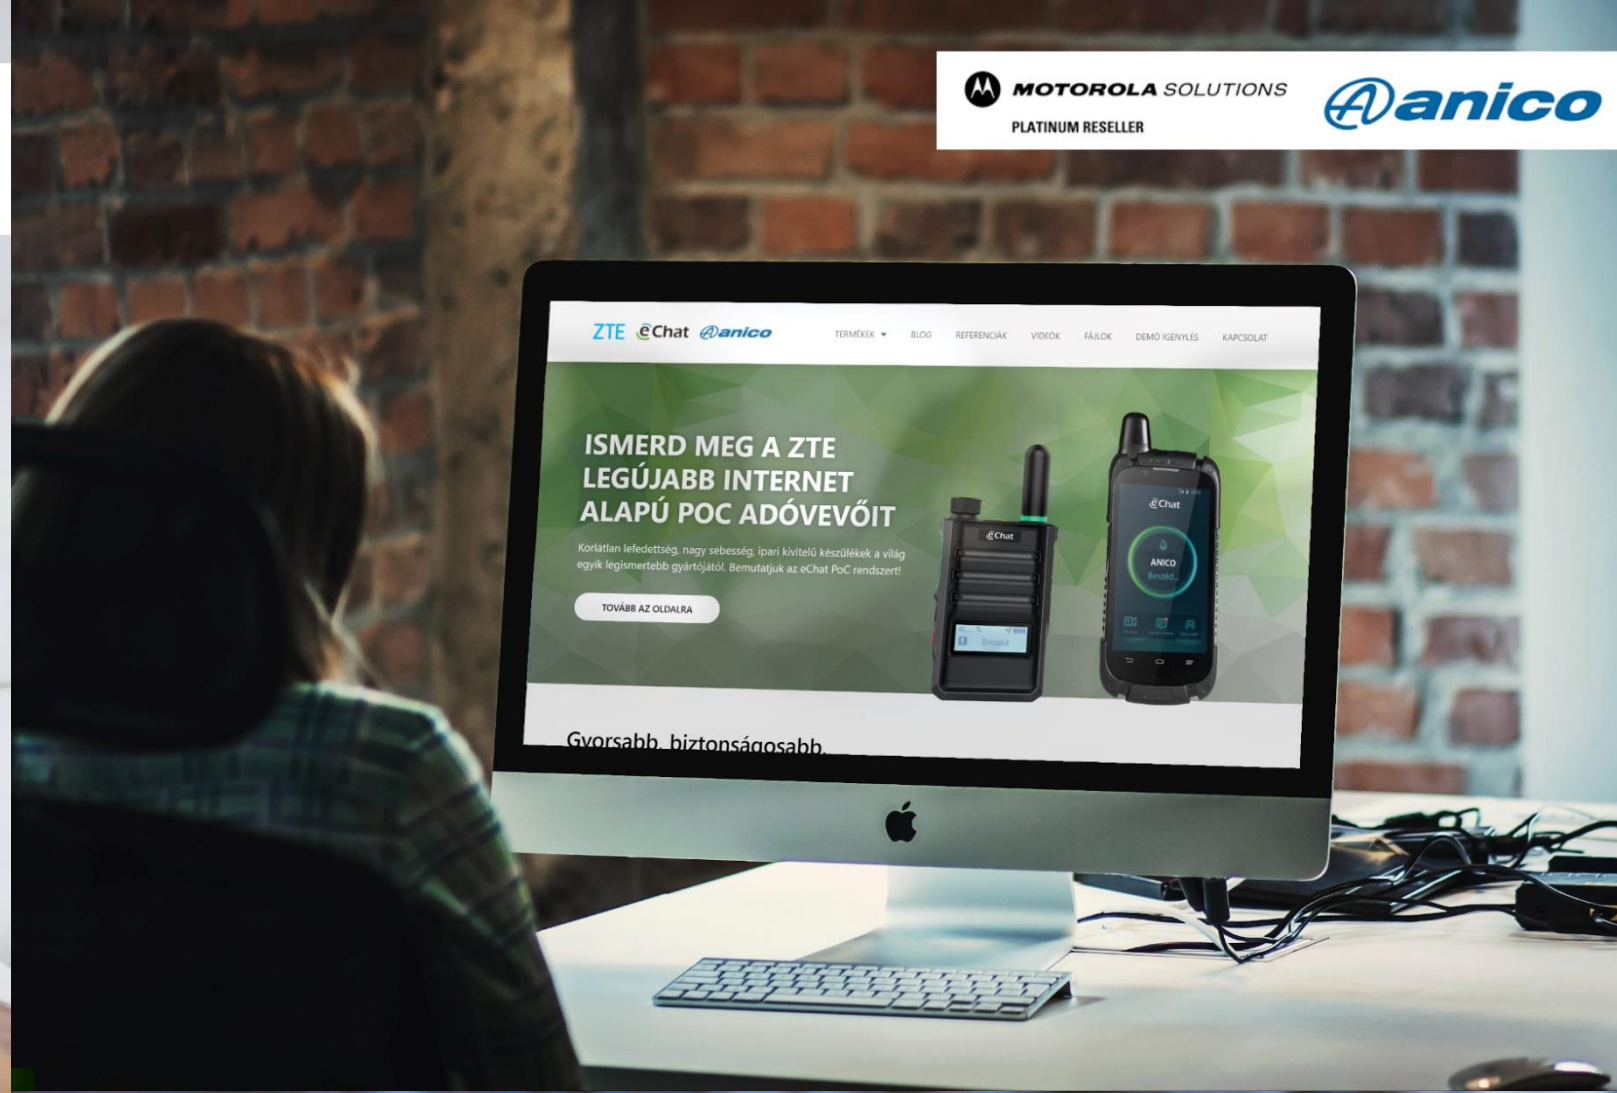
MOTOROLA SOLUTIONS
PLATINUM RESELLER

anico

ZTE eChat anico

TERMÉKEK BLOG REFERENCIÁK VIDEÓK FÁJLOK DEMÓ IGÉNYLÉS KAPCSOLAT

ISMERD MEG A ZTE LEGÚJABB INTERNET ALAPÚ POC ADÓVEVŐIT

Korlátlan lefedettség, nagy sebesség, ipari kivitelű készülékek a világ egyik legismertebb gyártójától. Bemutatjuk az eChat PoC rendszert!

TOVÁBB AZ OLDALRA

eChat

eChat

ANICO
Beszéd

Beszéd

Gyorsabb, biztonságosabb,